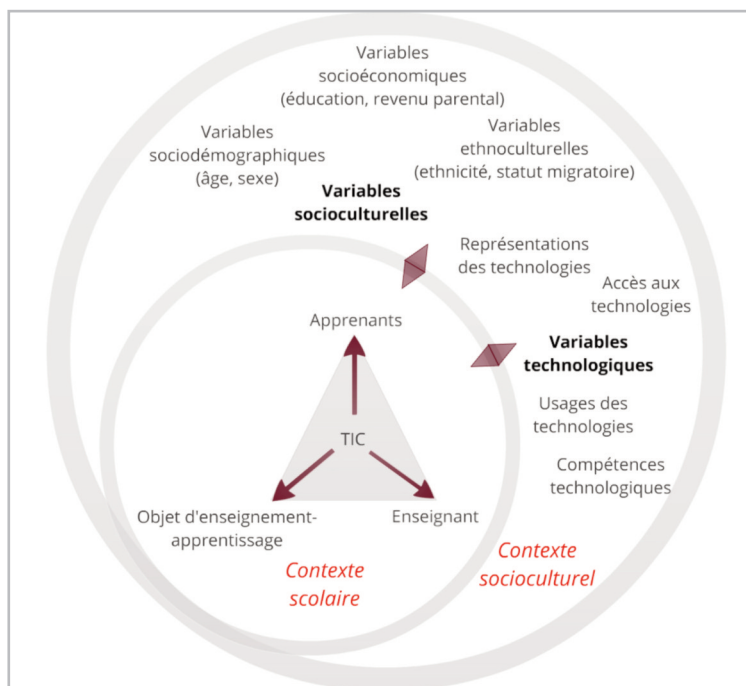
Variables socioéconomiques (éducation, revenu parental)

Variables sociodémographiques (âge, sexe)

Variables ethnoculturelles (ethnicité, statut migratoire)

**Variables socioculturelles**

Représentations des technologies

Accès aux technologies

Apprenants

**Variables technologiques**

TIC

Usages des technologies

Compétences technologiques

Objet d'enseignement-apprentissage

Enseignant

Contexte scolaire

Contexte socioculturel